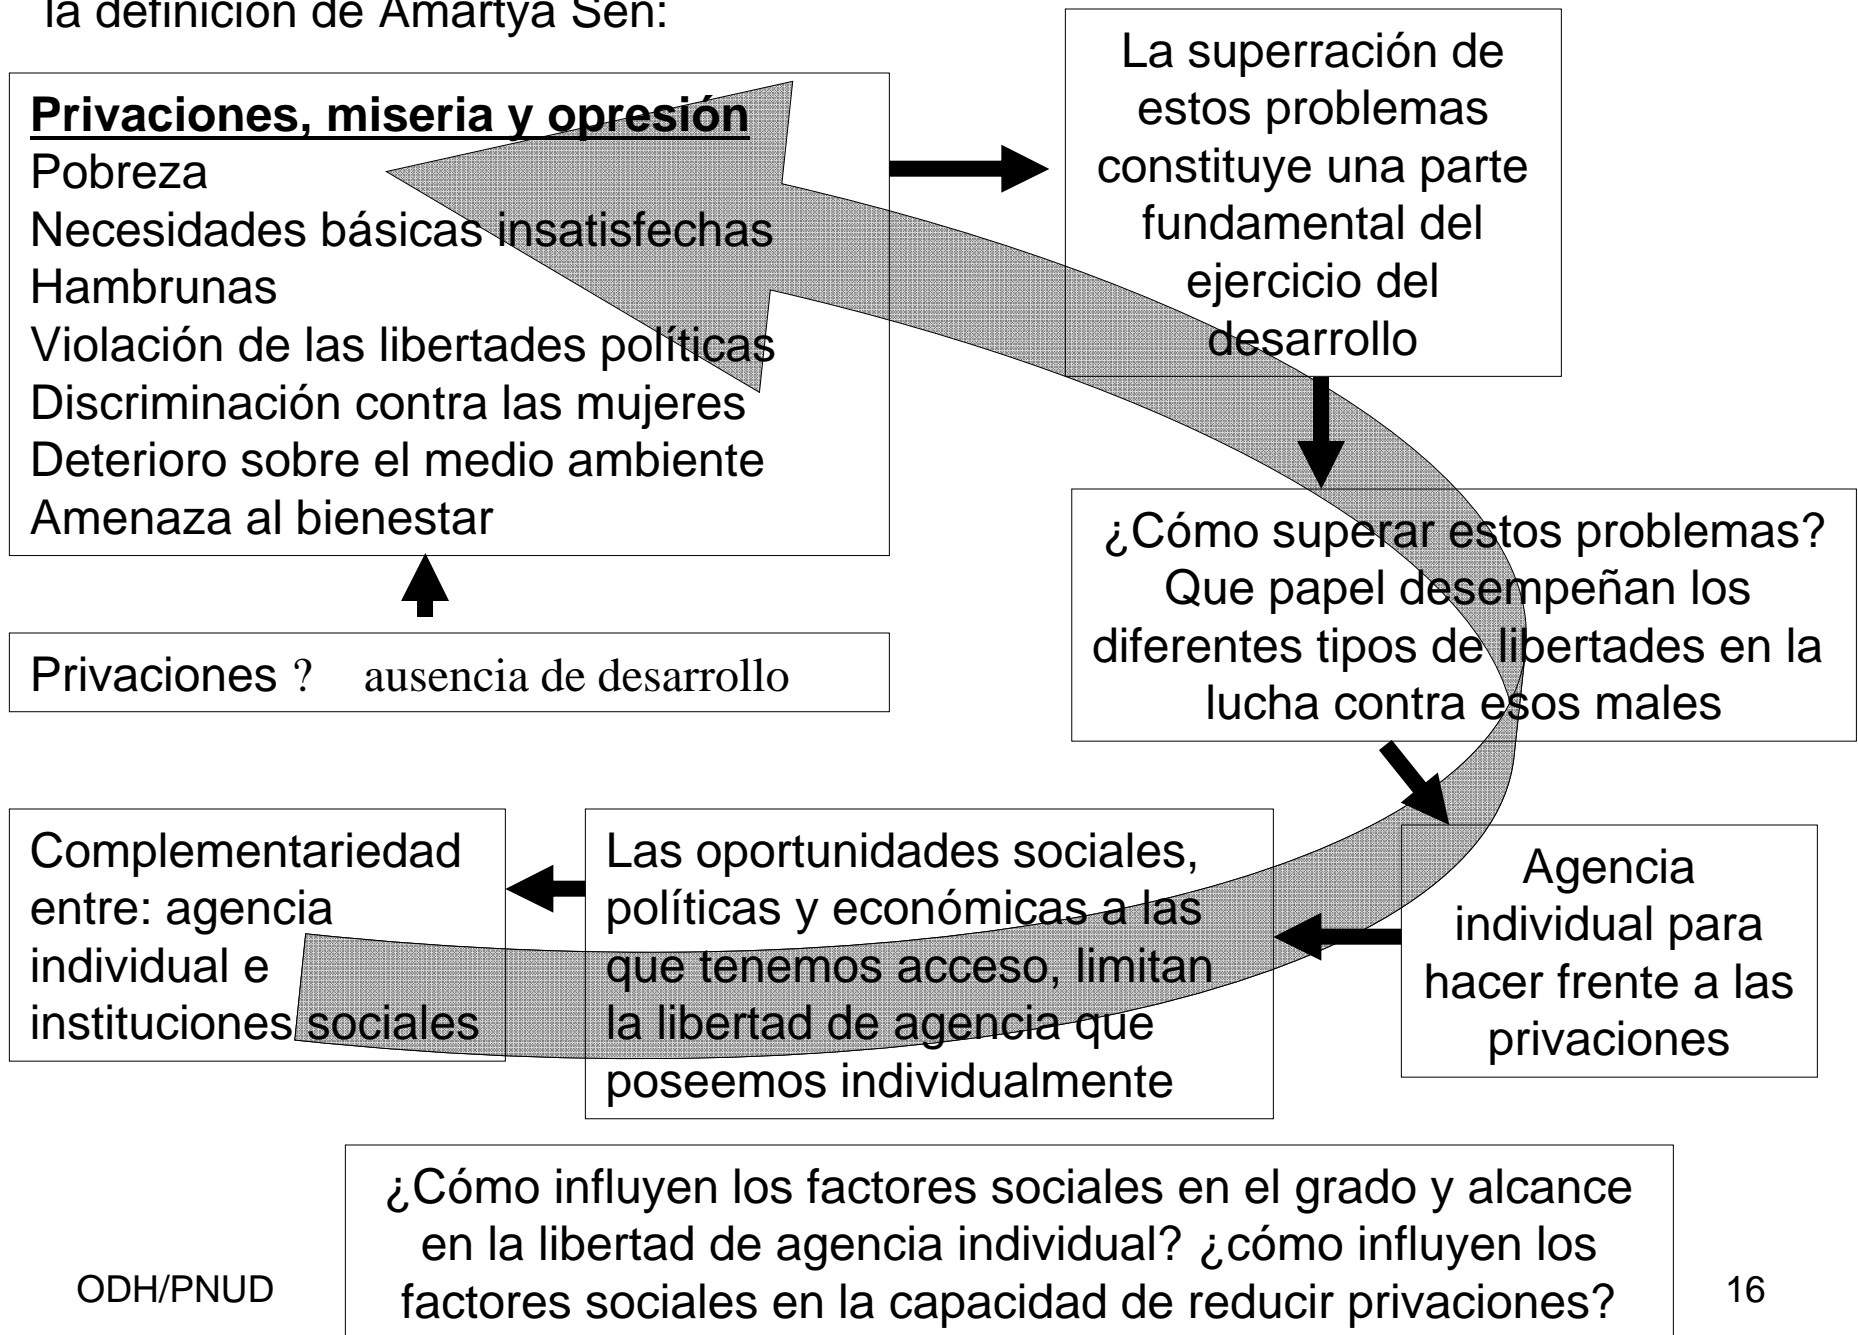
la definición de Amartya Sen:

**Privaciones, miseria y opresión**
Pobreza
Necesidades básicas insatisfechas
Hambrunas
Violación de las libertades políticas
Discriminación contra las mujeres
Deterioro sobre el medio ambiente
Amenaza al bienestar

La superración de estos problemas constituye una parte fundamental del ejercicio del desarrollo

Privaciones ? ausencia de desarrollo

¿Cómo superar estos problemas? Que papel desempeñan los diferentes tipos de libertades en la lucha contra esos males

Complementariedad entre: agencia individual e instituciones sociales

Las oportunidades sociales, políticas y económicas a las que tenemos acceso, limitan la libertad de agencia que poseemos individualmente

Agencia individual para hacer frente a las privaciones

¿Cómo influyen los factores sociales en el grado y alcance en la libertad de agencia individual? ¿cómo influyen los factores sociales en la capacidad de reducir privaciones?

ODH/PNUD

16